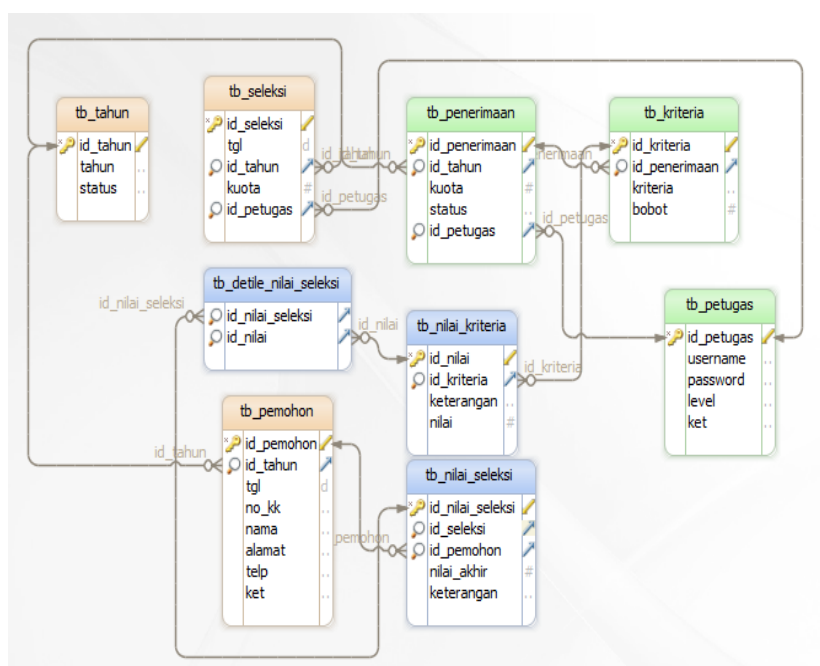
tb_tahun
id_tahun
tahun
status

tb_seleksi
id_seleksi
tgl
id_tahun
kuota
id_petugas

tb_penerimaan
id_penerimaan
id_tahun
kuota
status
id_petugas

tb_kriteria
id_kriteria
id_penerimaan
kriteria
bobot

id_tahun
id_tahun
id_petugas
penerimaan
id_petugas

tb_petugas
id_petugas
username
password
level
ket

tb_detile_nilai_seleksi
id_nilai_seleksi
id_nilai

id_nilai_seleksi
id_nilai

tb_nilai_kriteria
id_nilai
id_kriteria
keterangan
nilai

id_kriteria

tb_pemohon
id_pemohon
id_tahun
tgl
no_kk
nama
alamat
telp
ket

id_tahun

tb_nilai_seleksi
id_nilai_seleksi
id_seleksi
id_pemohon
nilai_akhir
keterangan

pemohon